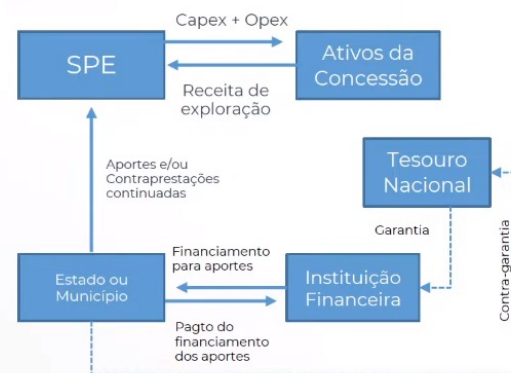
SPE

Capex + Opex

Ativos da Concessão

Receita de exploração

Aportes e/ou Contraprestações continuadas

Tesouro Nacional

Garantia

Contra-garantia

Financiamento para aportes

Estado ou Município

Instituição Financeira

Pagto do financiamento dos aportes